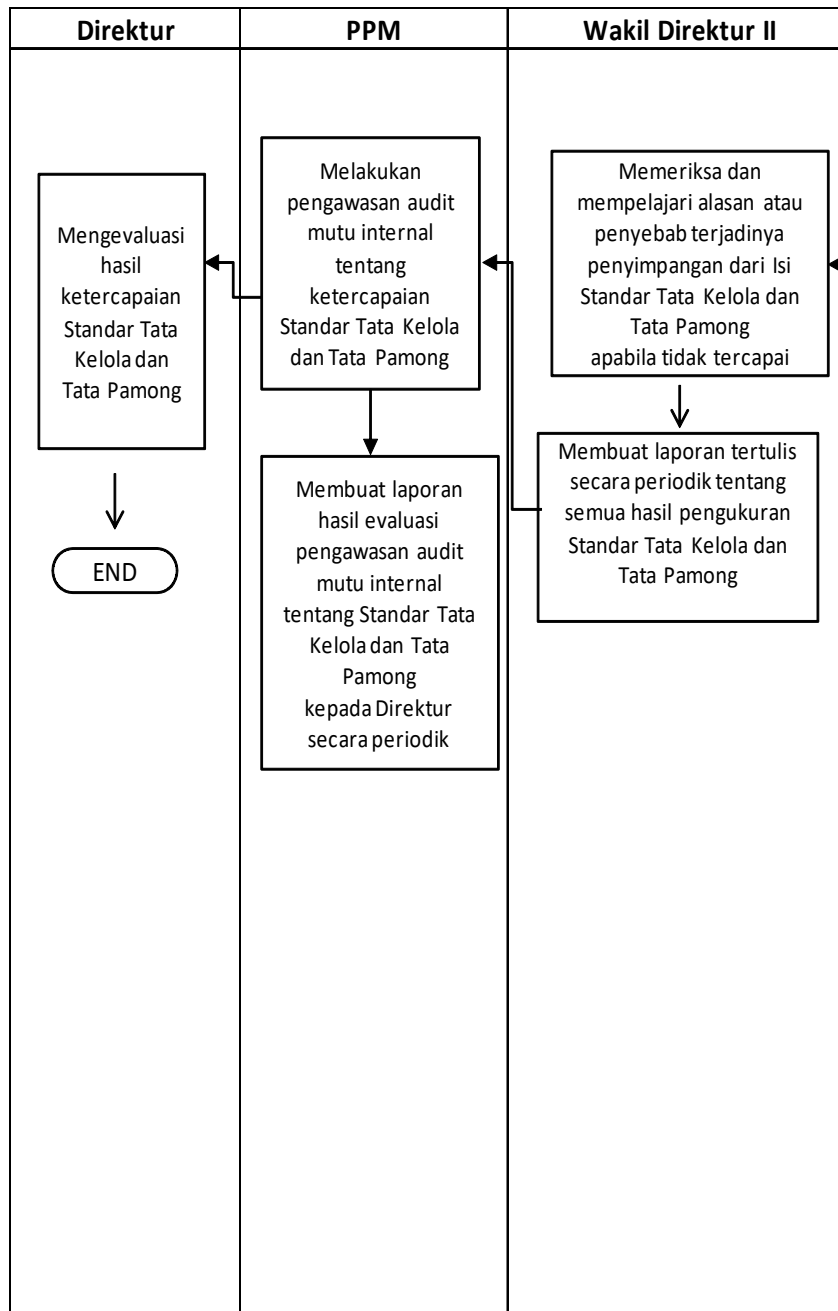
Direktur

PPM

Wakil Direktur II

Mengevaluasi hasil ketercapaian Standar Tata Kelola dan Tata Pamong

END

Melakukan pengawasan audit mutu internal tentang ketercapaian Standar Tata Kelola dan Tata Pamong

Membuat laporan hasil evaluasi pengawasan audit mutu internal tentang Standar Tata Kelola dan Tata Pamong kepada Direktur secara periodik

Memeriksa dan mempelajari alasan atau penyebab terjadinya penyimpangan dari Isi Standar Tata Kelola dan Tata Pamong apabila tidak tercapai

Membuat laporan tertulis secara periodik tentang semua hasil pengukuran Standar Tata Kelola dan Tata Pamong